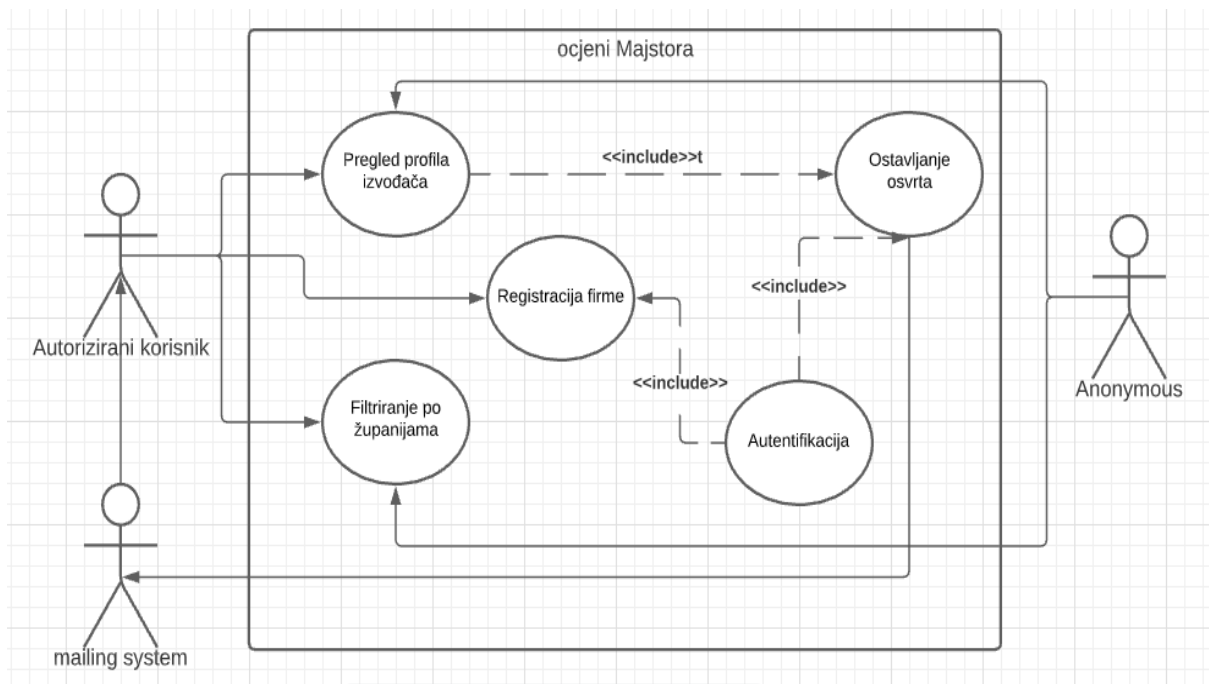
ocjeni Majstora

Pregled profila izvođača

<<include>>t

Ostavljanje osvrta

Registracija firme

<<include>>

<<include>>

Filtriranje po županijama

Autentifikacija

Autorizirani korisnik

Anonymous

mailing system